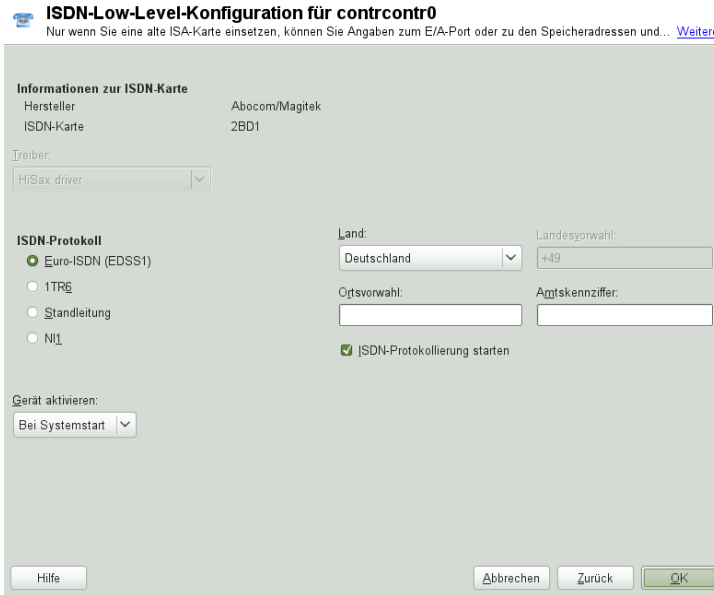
ISDN-Low-Level-Konfiguration für contrcontr0
Nur wenn Sie eine alte ISA-Karte einsetzen, können Sie Angaben zum E/A-Port oder zu den Speicheradressen und... Weiter

Informationen zur ISDN-Karte

| Hersteller | Abocom/Magitek |
|---|---|
| ISDN-Karte | 2BD1 |

Treiber:
HiSax driver

ISDN-Protokoll
Euro-ISDN (EDSS1)
1TR6
Standleitung
NI1

Land:
Deutschland

Landesvorwahl:
+49

Ortsvorwahl:

Amtskennziffer:

ISDN-Protokollierung starten

Gerät aktivieren:
Bei Systemstart

Hilfe
Abbrechen
Zurück
OK